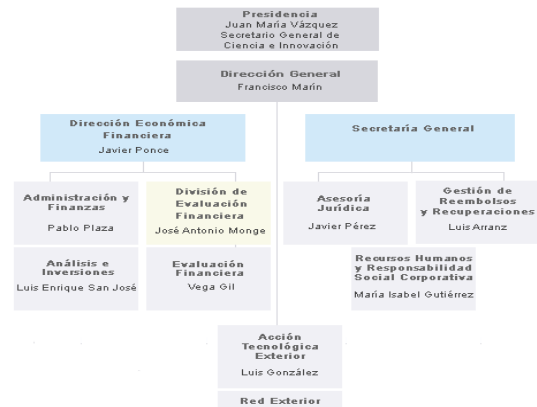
Presidencia
Juan María Vázquez
Secretario General de
Ciencia e Innovación

Dirección General
Francisco Marín

Dirección Económica Financiera
Javier Ponce

Secretaría General

Administración y Finanzas
Pablo Plaza

División de Evaluación Financiera
José Antonio Monge

Asesoría Jurídica
Javier Pérez

Gestión de Reembolsos y Recuperaciones
Luis Arranz

Análisis e Inversiones
Luis Enrique San José

Evaluación Financiera
Vega Gil

Recursos Humanos y Responsabilidad Social Corporativa
María Isabel Gutiérrez

Acción Tecnológica Exterior
Luis González

Red Exterior